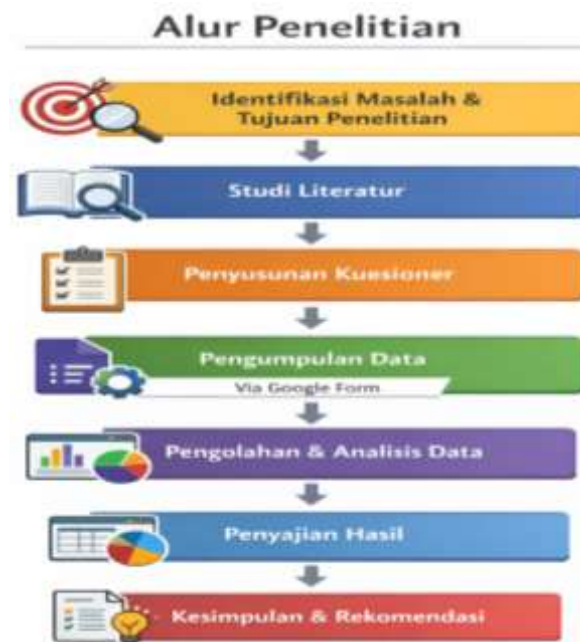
Alur Penelitian

Identifikasi Masalah & Tujuan Penelitian

Studi Literatur

Penyusunan Kuesioner

Pengumpulan Data

Via Google Form

Pengolahan & Analisis Data

Penyajian Hasil

Kesimpulan & Rekomendasi